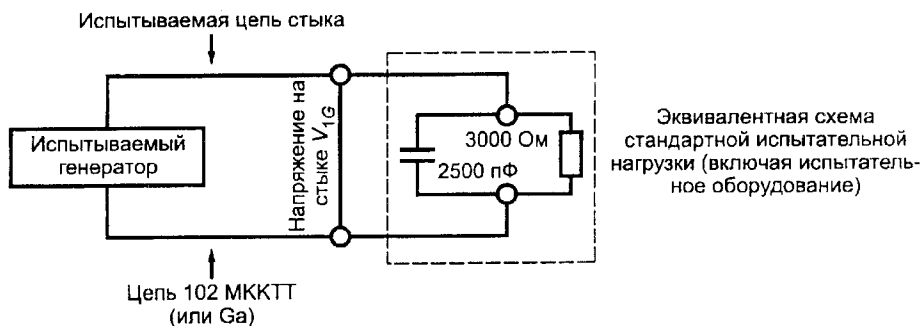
Испытываемая цепь стыка

Испытываемый генератор

Напряжение на стыке $V_{1G}$

3000 Ом

2500 пФ

Эквивалентная схема стандартной испытательной нагрузки (включая испытательное оборудование)

Цепь 102 МККТТ (или Ga)